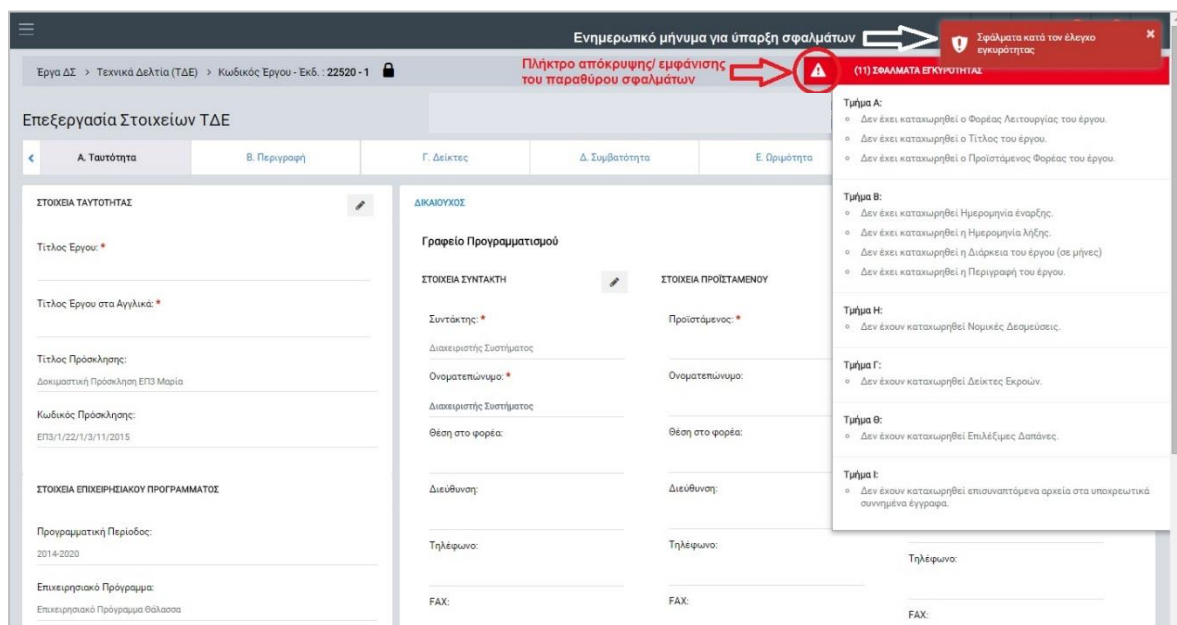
Ενημερωτικό μήνυμα για ύπαρξη σφαλμάτων

Σφάλματα κατά τον έλεγχο εγκυρότητας

Έργα ΔΣ > Τεχνικά Δελτία (ΤΔΕ) > Κωδικός Έργου - Εκδ. : 22520 - 1

Πλήκτρο απόκρυψης/ εμφάνισης του παραθύρου σφαλμάτων

(11) ΣΦΑΛΜΑΤΑ ΕΓΚΥΡΟΤΗΤΑΣ

Επεξεργασία Στοιχείων ΤΔΕ

Α. Ταυτότητα | Β. Περιγραφή | Γ. Δείκτες | Δ. Συμβατότητα | Ε. Ωριμότητα

ΣΤΟΙΧΕΙΑ ΤΑΥΤΟΤΗΤΑΣ

Τίτλος Έργου: *

Τίτλος Έργου στα Αγγλικά: *

Τίτλος Πρόσκλησης:
Δοκιμαστική Πρόσκληση ΕΠ3 Μαρία

Κωδικός Πρόσκλησης:
ΕΠ3/1/22/1/3/11/2015

ΣΤΟΙΧΕΙΑ ΕΠΙΧΕΙΡΗΣΙΑΚΟΥ ΠΡΟΓΡΑΜΜΑΤΟΣ

Προγραμματική Περίοδος:
2014-2020

Επιχειρησιακό Πρόγραμμα:
Επιχειρησιακό Πρόγραμμα Θάλασσα

ΔΙΚΑΙΟΥΧΟΣ

Γραφείο Προγραμματισμού

ΣΤΟΙΧΕΙΑ ΣΥΝΤΑΚΤΗ

Συντάκτης: *
Διαχειριστής Συστήματος

Ονοματεπώνυμο: *
Διαχειριστής Συστήματος

Θέση στο φορέα:

Διεύθυνση:

Τηλέφωνο:

FAX:

ΣΤΟΙΧΕΙΑ ΠΡΟΪΣΤΑΜΕΝΟΥ

Προϊστάμενος: *

Ονοματεπώνυμο:

Θέση στο φορέα:

Διεύθυνση:

Τηλέφωνο:

FAX:

Τηλέφωνο:

FAX:

Τμήμα Α:
- Δεν έχει καταχωρηθεί ο Φορέας Λειτουργίας του έργου.
- Δεν έχει καταχωρηθεί ο Τίτλος του έργου.
- Δεν έχει καταχωρηθεί ο Προϊστάμενος Φορέας του έργου.

Τμήμα Β:
- Δεν έχει καταχωρηθεί Ημερομηνία έναρξης.
- Δεν έχει καταχωρηθεί η Ημερομηνία λήξης.
- Δεν έχει καταχωρηθεί η Διάρκεια του έργου (σε μήνες)
- Δεν έχει καταχωρηθεί η Περιγραφή του έργου.

Τμήμα Η:
- Δεν έχουν καταχωρηθεί Νομικές Δεσμεύσεις.

Τμήμα Γ:
- Δεν έχουν καταχωρηθεί Δείκτες Εκροών.

Τμήμα Θ:
- Δεν έχουν καταχωρηθεί Επιλέξιμες Δαπάνες.

Τμήμα Ι:
- Δεν έχουν καταχωρηθεί επισυναπτόμενα αρχεία στα υποχρεωτικά συνημμένα έγγραφα.